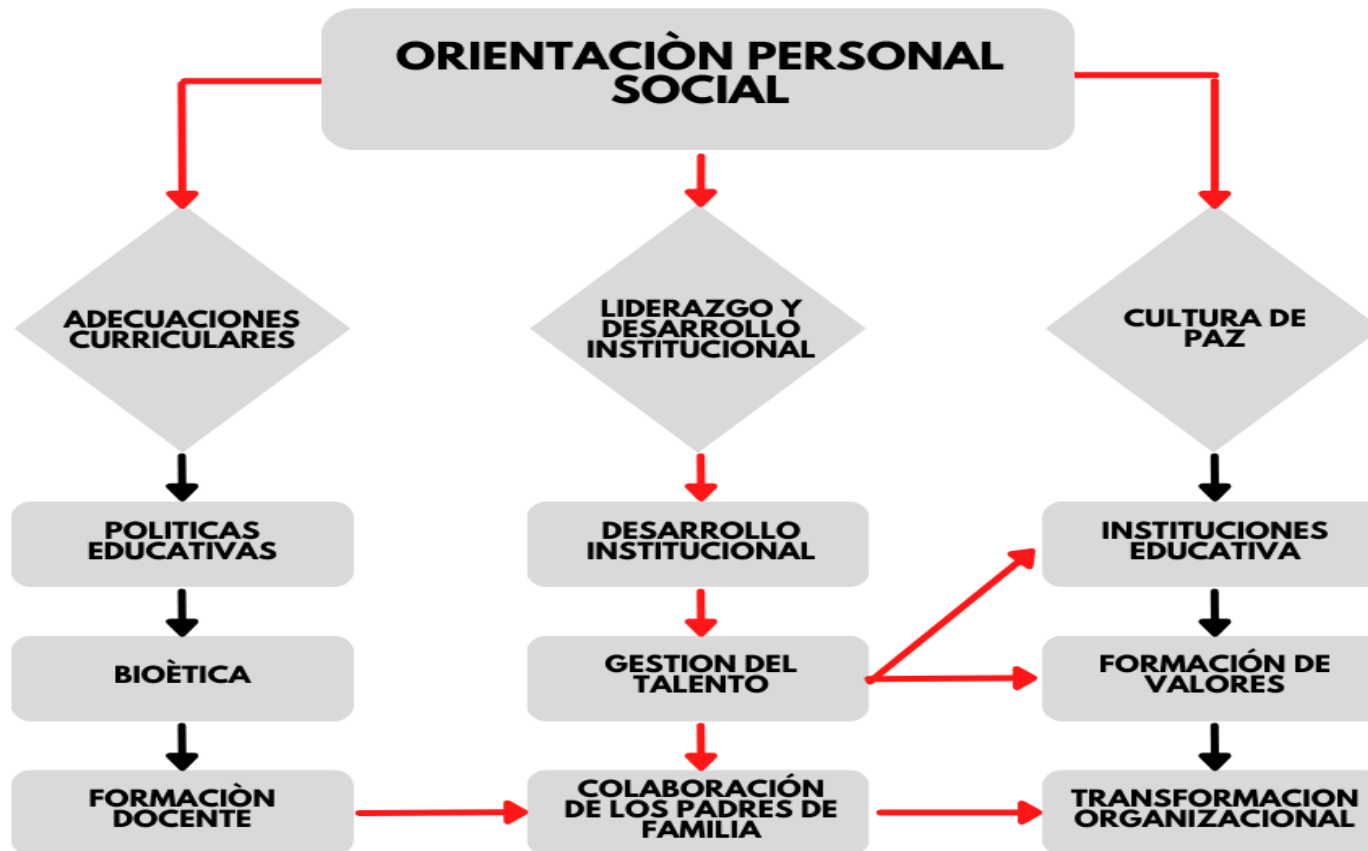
ORIENTACIÒN PERSONAL SOCIAL

ADECUACIONES CURRICULARES

LIDERAZGO Y DESARROLLO INSTITUCIONAL

CULTURA DE PAZ

POLITICAS EDUCATIVAS

BIOÈTICA

FORMACIÒN DOCENTE

DESARROLLO INSTITUCIONAL

GESTION DEL TALENTO

COLABORACIÓN DE LOS PADRES DE FAMILIA

INSTITUCIONES EDUCATIVA

FORMACIÓN DE VALORES

TRANSFORMACION ORGANIZACIONAL